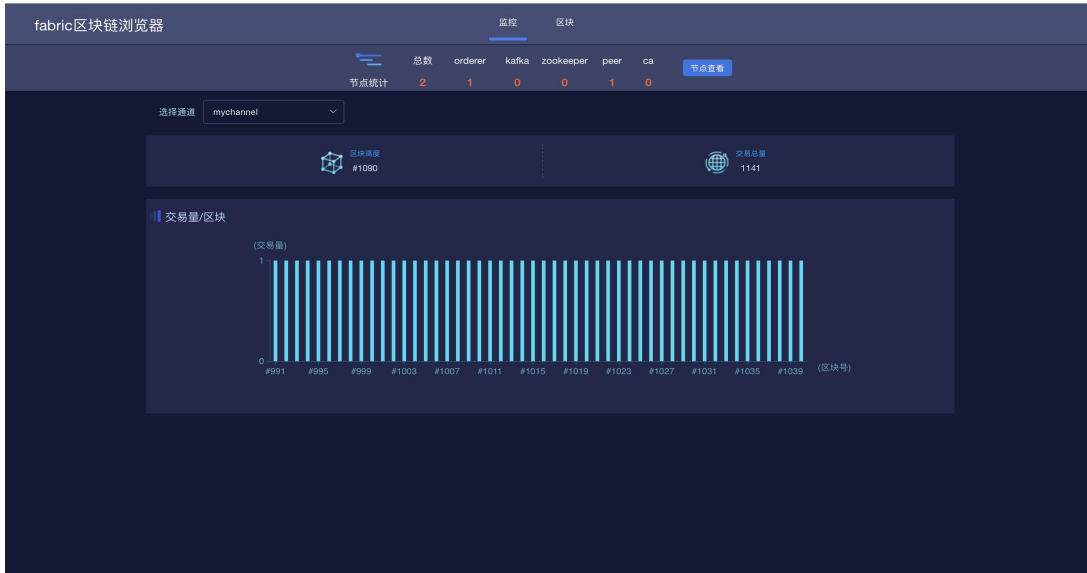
fabric区块链浏览器

监控 区块

| 节点统计 | 总数 | orderer | kafka | zookeeper | peer | ca |
|---|---|---|---|---|---|---|
| | 2 | 1 | 0 | 0 | 1 | 0 |

节点查看

选择通道 mychannel

区块高度
#1090

交易总量
1141

交易量/区块

(交易量)
1
0
#991 #995 #999 #1003 #1007 #1011 #1015 #1019 #1023 #1027 #1031 #1035 #1039 (区块号)